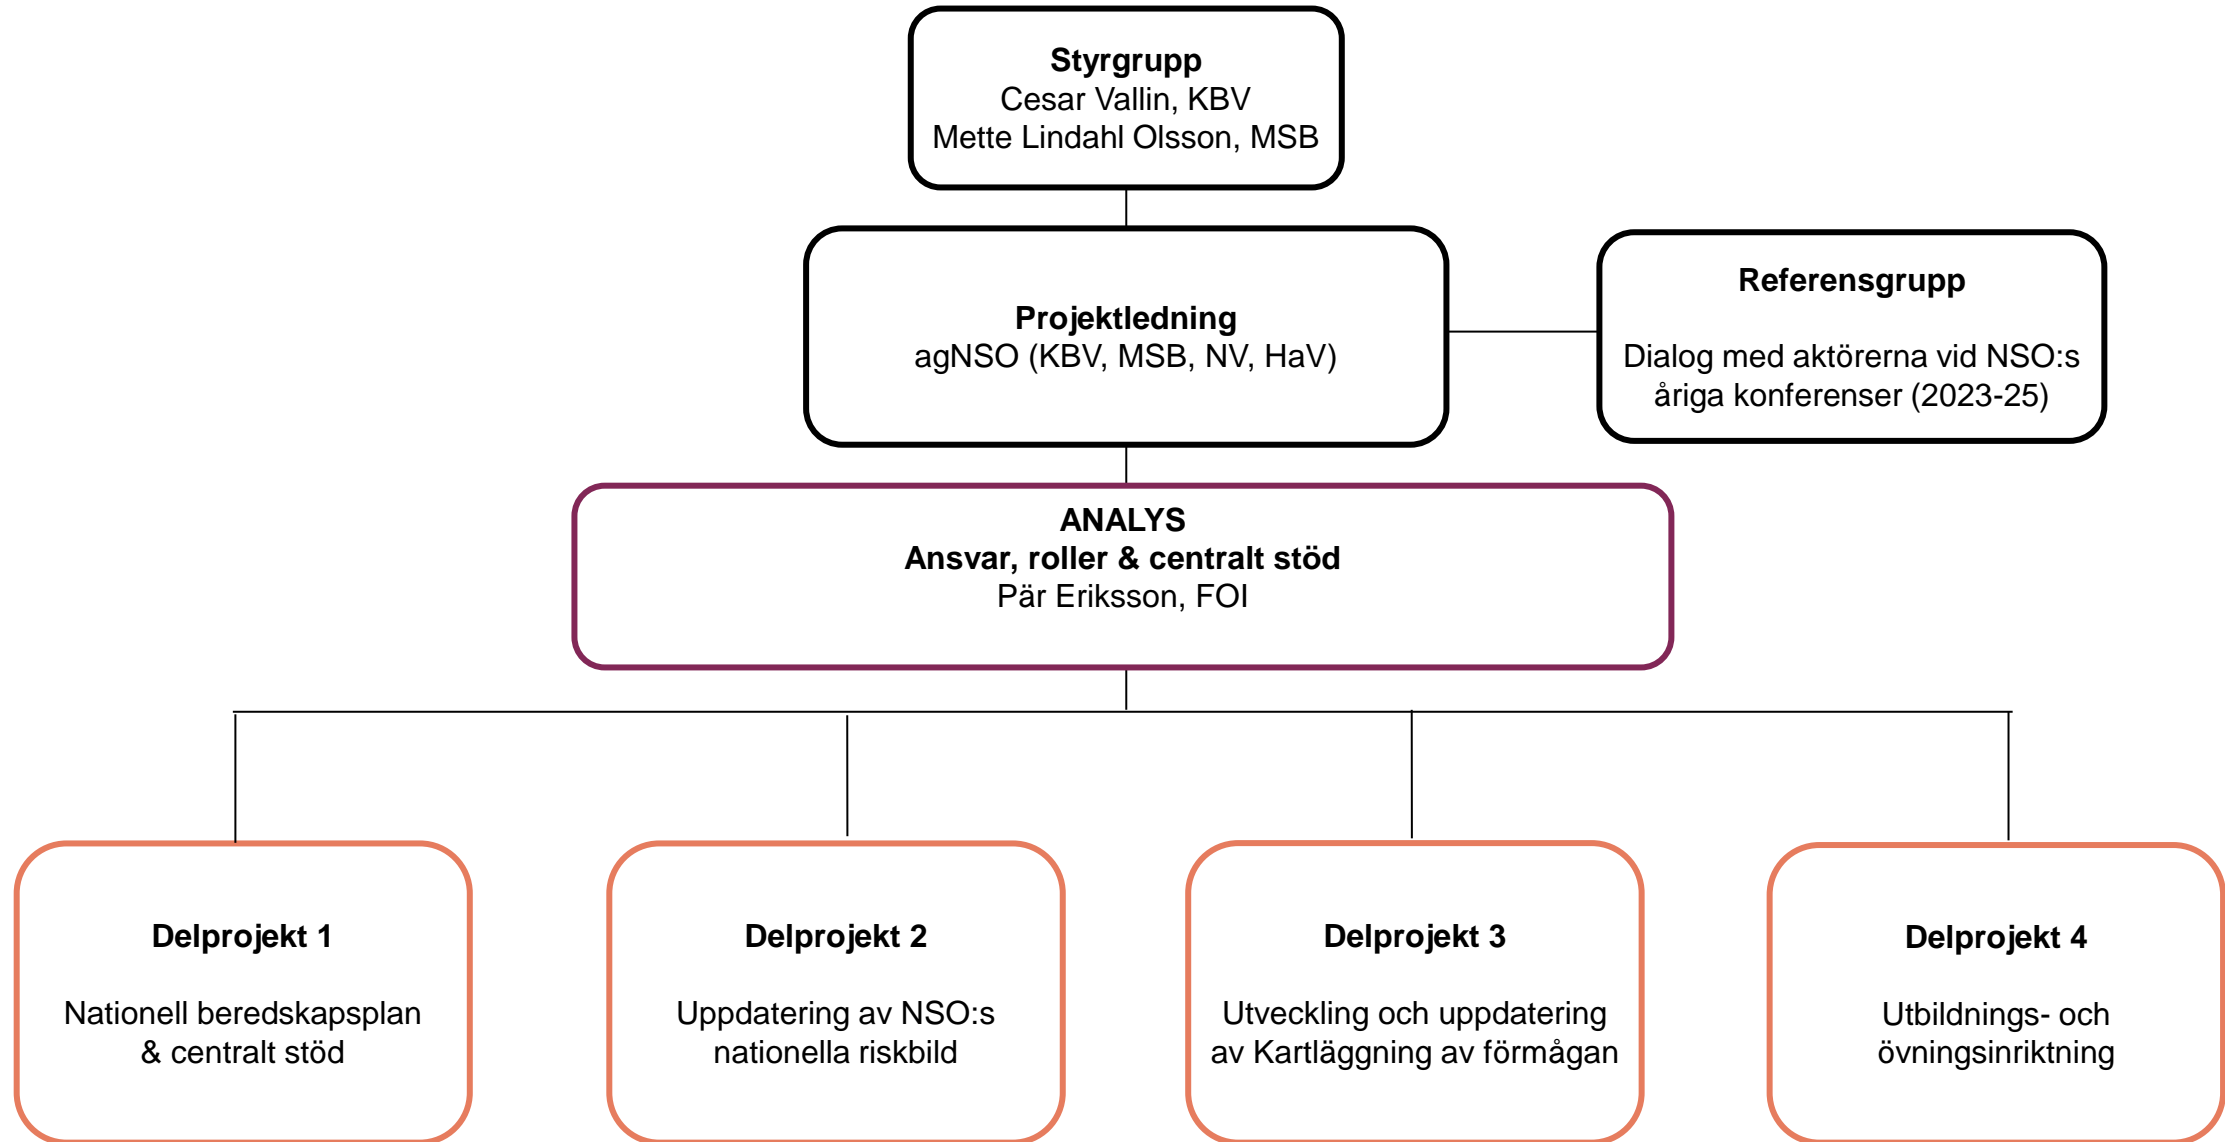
**Styrgrupp**
Cesar Vallin, KBV
Mette Lindahl Olsson, MSB

**Projektledning**
agNSO (KBV, MSB, NV, HaV)

**Referensgrupp**

Dialog med aktörerna vid NSO:s åriga konferenser (2023-25)

**ANALYS**
**Ansvar, roller & centralt stöd**
Pär Eriksson, FOI

**Delprojekt 1**

Nationell beredskapsplan & centralt stöd

**Delprojekt 2**

Uppdatering av NSO:s nationella riskbild

**Delprojekt 3**

Utveckling och uppdatering av Kartläggning av förmågan

**Delprojekt 4**

Utbildnings- och övningsinriktning